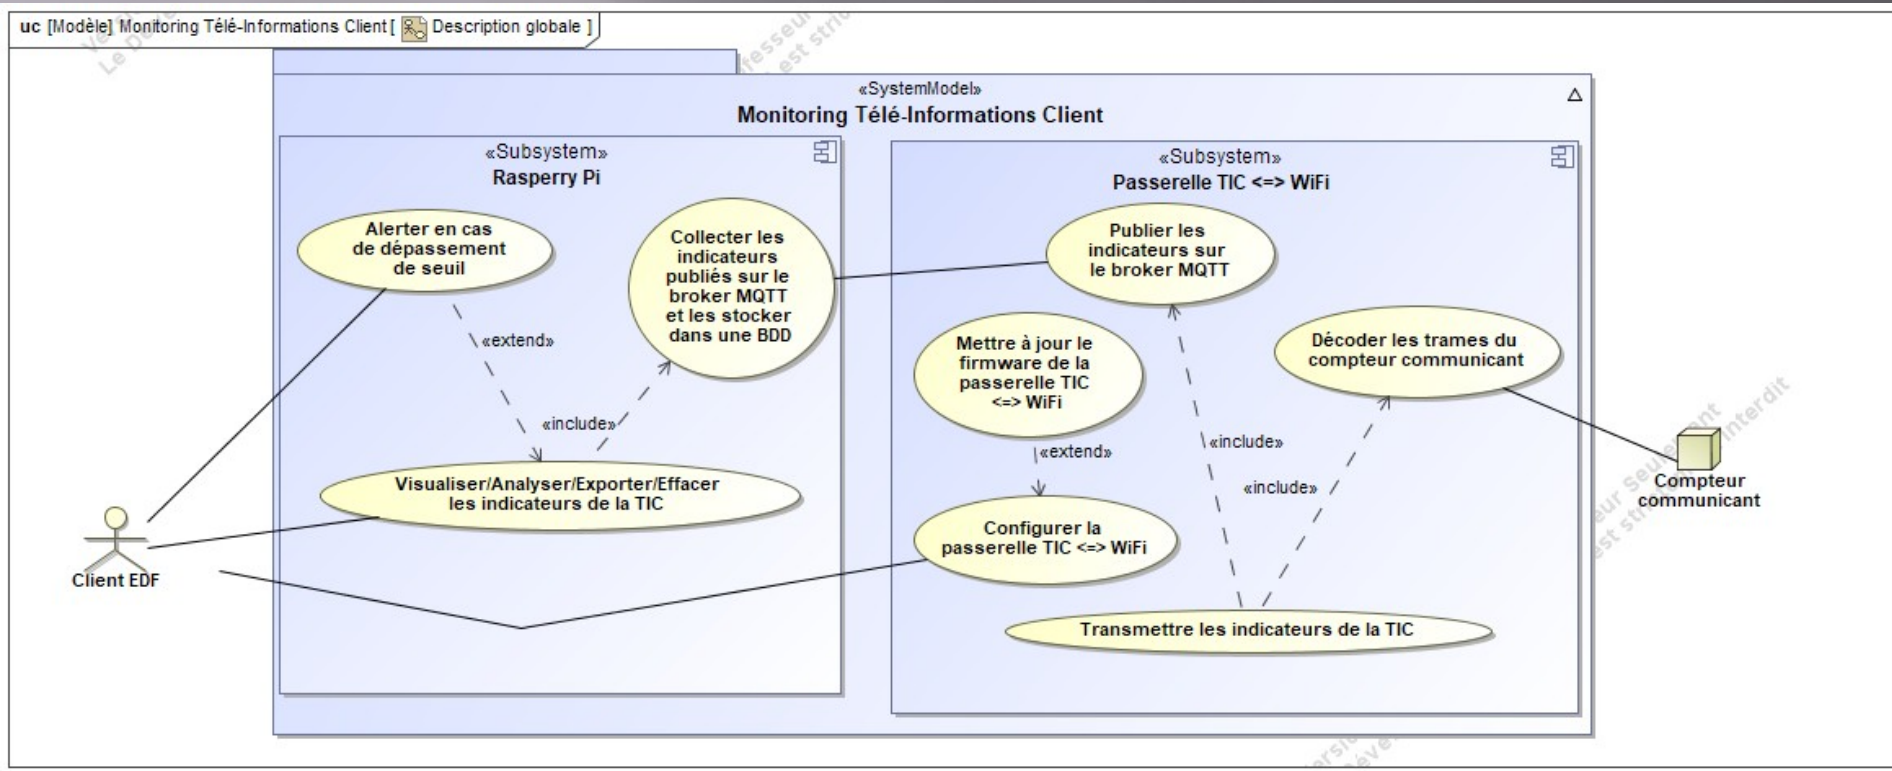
uc [Modèle] Monitoring Télé-Informations Client [ Description globale ]

«SystemModel»
Monitoring Télé-Informations Client

«Subsystem»
Rasperry Pi

Alerter en cas de dépassement de seuil

Collecter les indicateurs publiés sur le broker MQTT et les stocker dans une BDD

«extend»

«include»

Visualiser/Analyser/Exporter/Effacer les indicateurs de la TIC

«Subsystem»
Passerelle TIC <=> WiFi

Publier les indicateurs sur le broker MQTT

Mettre à jour le firmware de la passerelle TIC <=> WiFi

Décoder les trames du compteur communicant

«include»

«extend»

«include»

Configurer la passerelle TIC <=> WiFi

Transmettre les indicateurs de la TIC

Client EDF

Compteur communicant